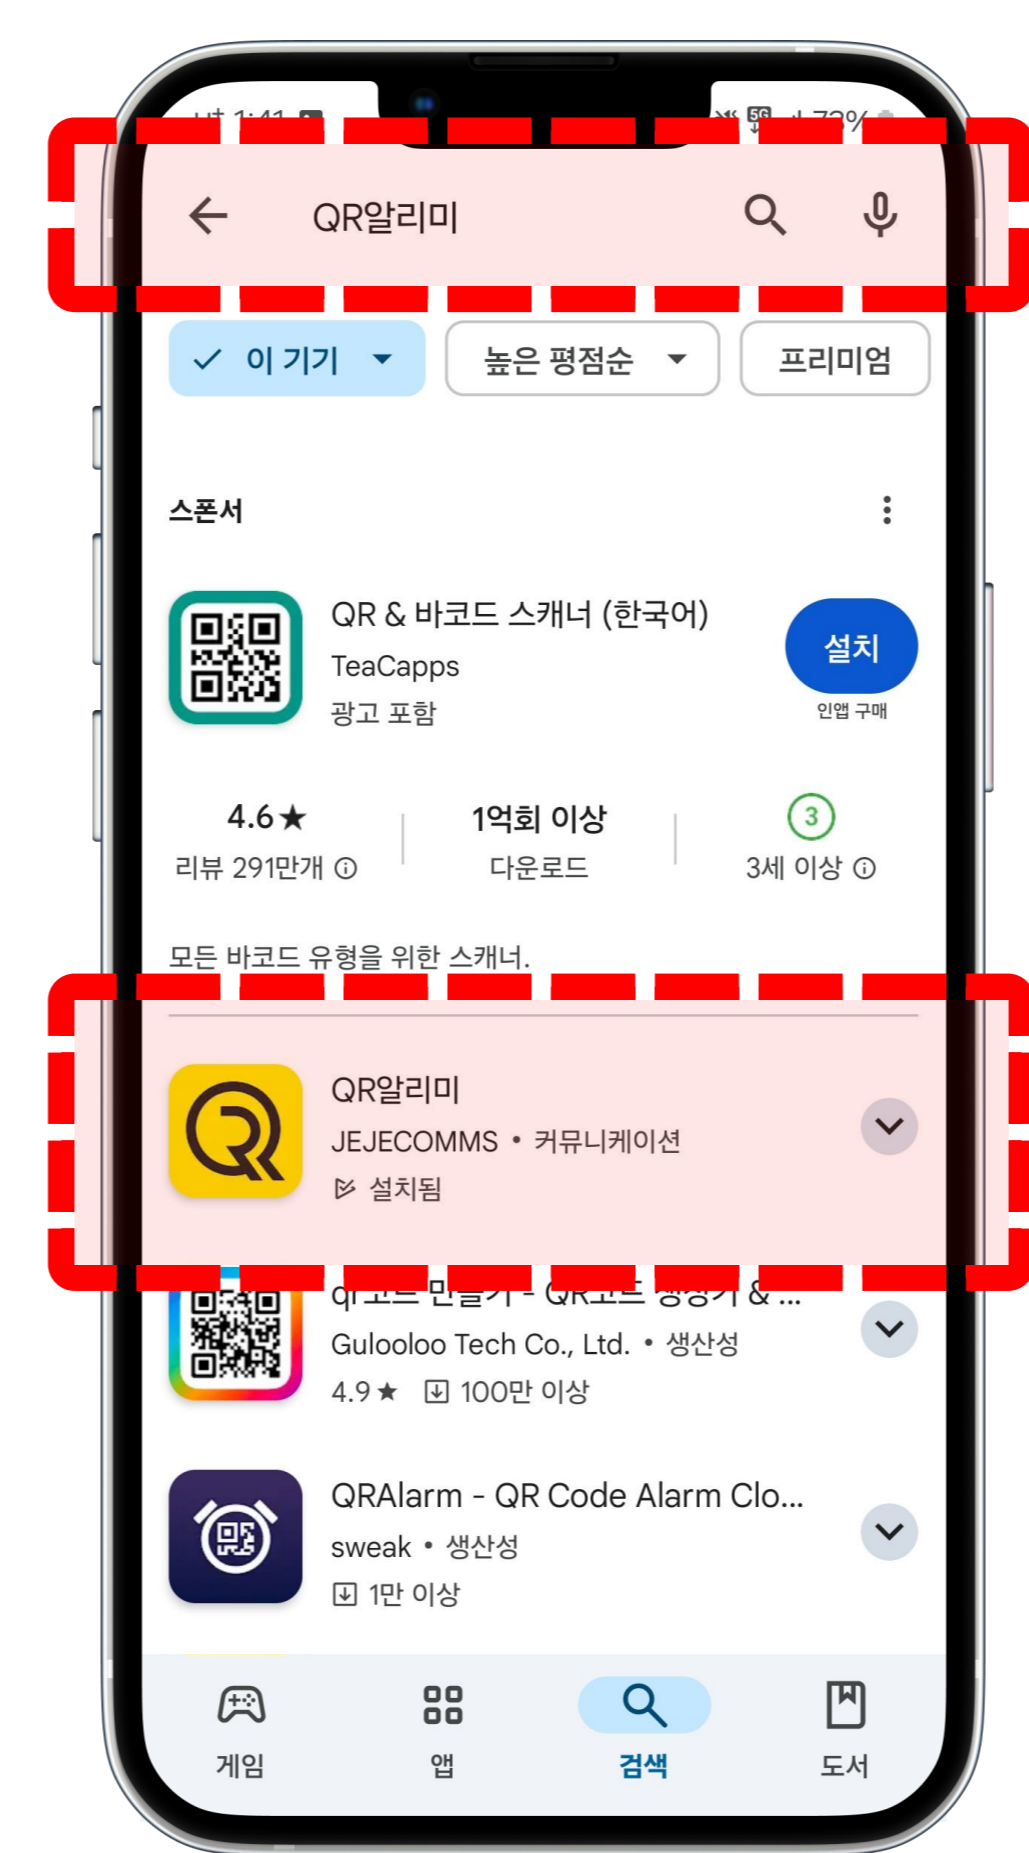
QR알리미

이 기기
높은 평점순
프리미엄

스폰서

QR & 바코드 스캐너 (한국어)
TeaCapps
광고 포함
설치
인앱 구매

4.6★
리뷰 291만개
1억회 이상
다운로드
3
3세 이상

모든 바코드 유형을 위한 스캐너.

QR알리미
JEJECOMMS • 커뮤니케이션
설치됨

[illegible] & ...
Gulooloo Tech Co., Ltd. • 생산성
4.9★ 100만 이상

QRAlarm - QR Code Alarm Clo...
sweak • 생산성
1만 이상

게임
앱
검색
도서